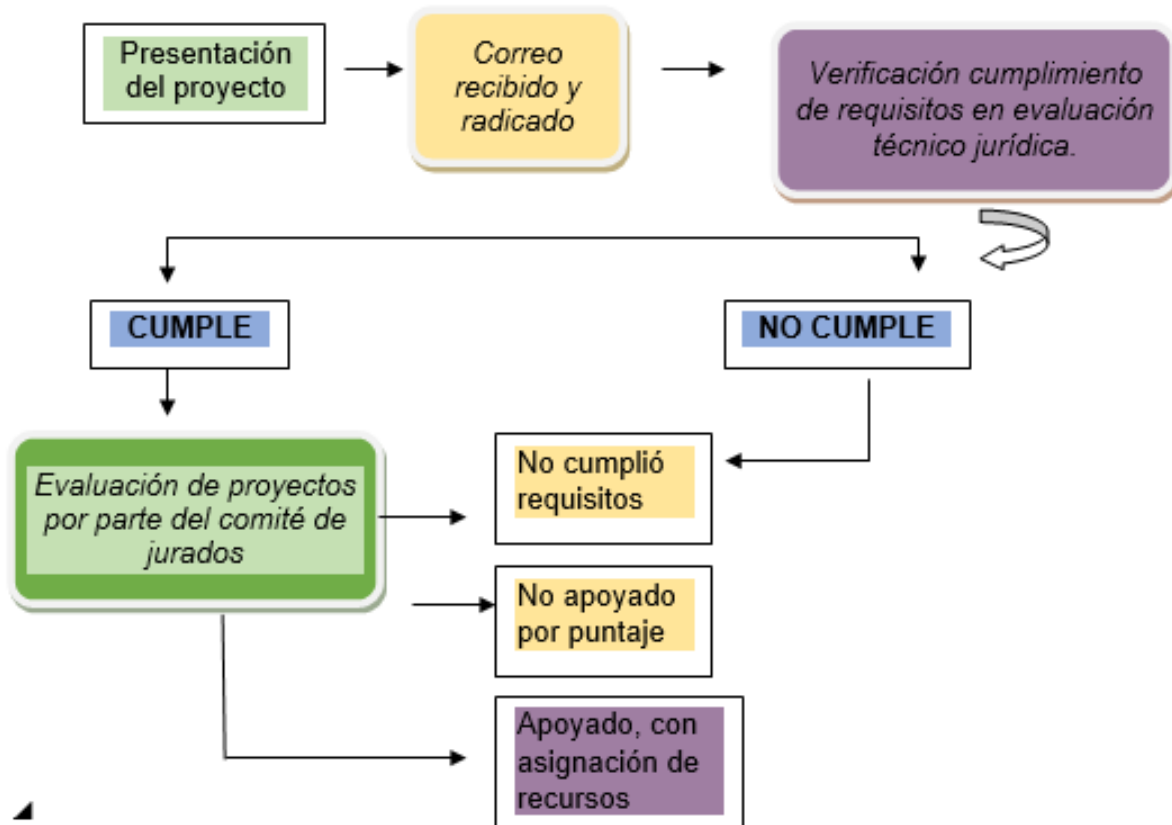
Presentación del proyecto

Correo recibido y radicado

Verificación cumplimiento de requisitos en evaluación técnico jurídica.

CUMPLE

NO CUMPLE

Evaluación de proyectos por parte del comité de jurados

No cumplió requisitos

No apoyado por puntaje

Apoyado, con asignación de recursos